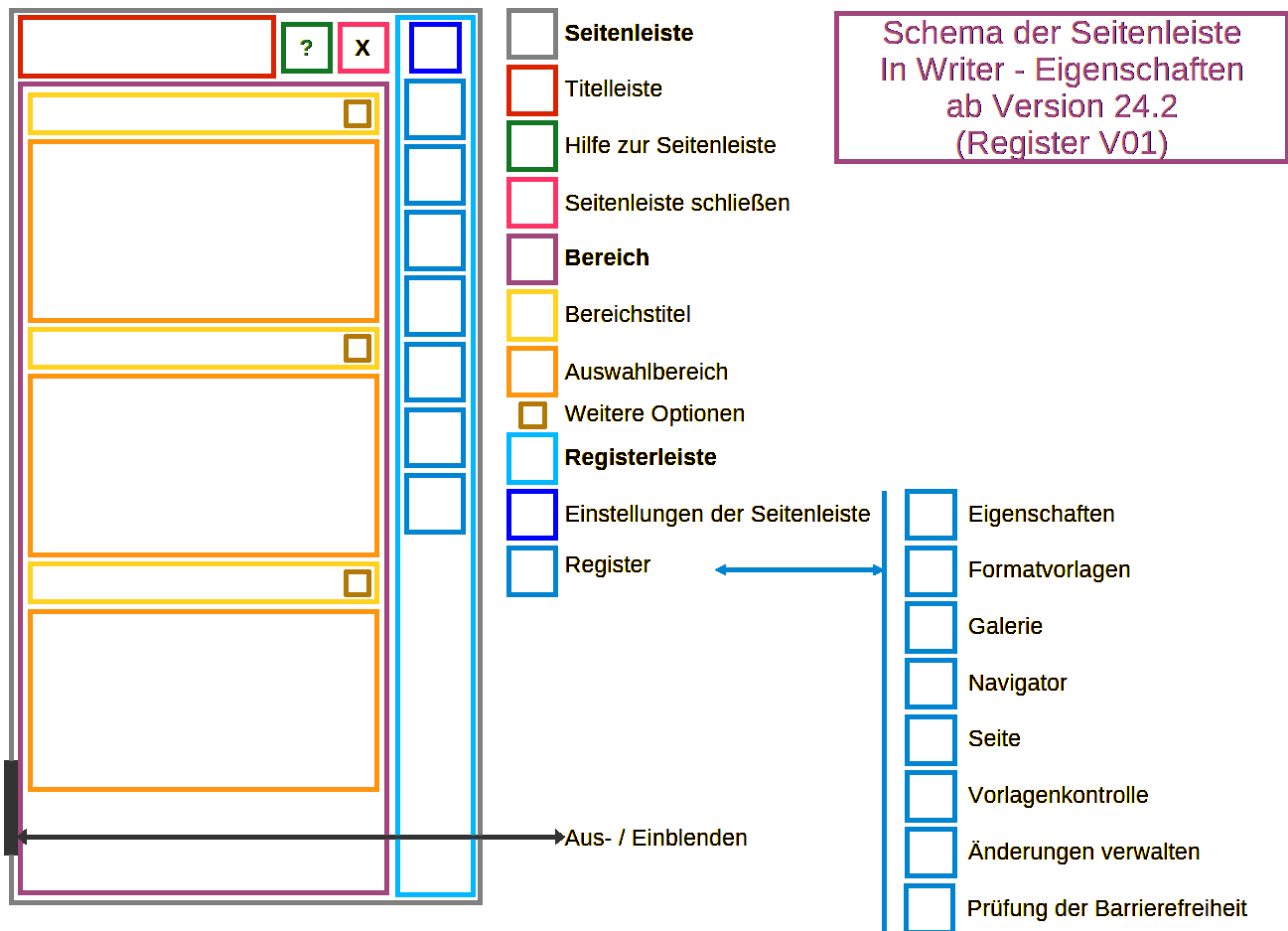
?

X

Seitenleiste

Titelleiste

Hilfe zur Seitenleiste

Seitenleiste schließen

Bereich

Bereichstitel

Auswahlbereich

Weitere Optionen

Registerleiste

Einstellungen der Seitenleiste

Register

Schema der Seitenleiste
In Writer - Eigenschaften
ab Version 24.2
(Register V01)

Eigenschaften

Formatvorlagen

Galerie

Navigator

Seite

Vorlagenkontrolle

Änderungen verwalten

Prüfung der Barrierefreiheit

Aus- / Einblenden